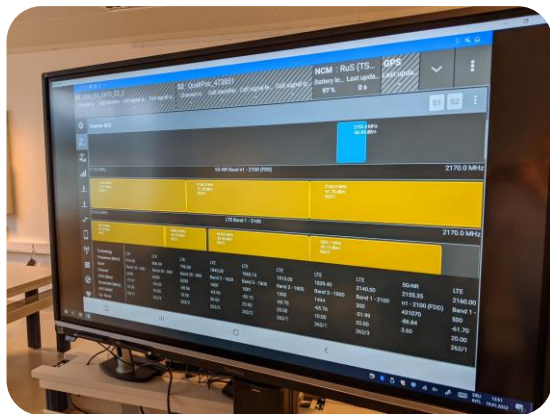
S2: QualiPoc_473851

NCM : RuS (TS...
Battery l... Last upd...
97 % 0 s

GPS
Last upda...

S1 S2

2170.0 MHz

5G-NR Band n1 - 2100 (FDD)

2170.0 MHz

LTE Band 1 - 2100

LTE
Band 3 - 1800

LTE
1829.40
Band 3 - 1800
1444

LTE
2140.00
Band 1 - 2100
300
-51.99
20.00
262/1

5G-NR
2155.35
n1 - 2100 (FDD)
431070
-86.64
3.60

LTE
2160.00
Band 1 -
500
-61.70
20.00
262/1

19:01
DEU